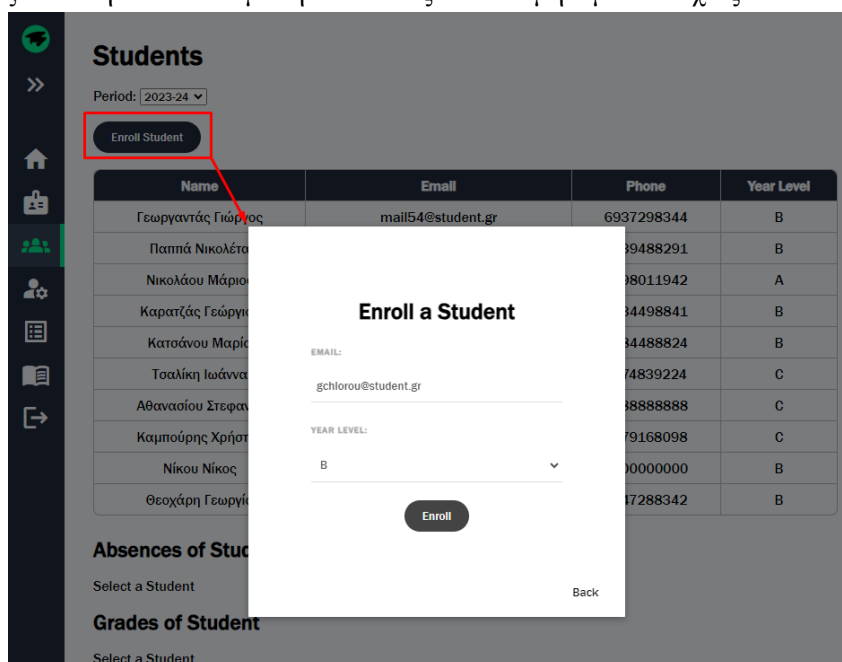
Students

Period: 2023-24

Enroll Student

| Name | Email | Phone | Year Level |
|---|---|---|---|
| Γεωργαντάς Γιώργος | mail54@student.gr | 6937298344 | B |
| Παππά Νικολέτ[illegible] | | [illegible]39488291 | B |
| Νικολάου Μάριο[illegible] | | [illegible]98011942 | A |
| Καρατζάς Γεώργι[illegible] | | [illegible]34498841 | B |
| Κατσάνου Μαρί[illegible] | | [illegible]34488824 | B |
| Τσαλίκη Ιωάννα | | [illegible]74839224 | C |
| Αθανασίου Στεφα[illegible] | | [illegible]38888888 | C |
| Καμπούρης Χρήστ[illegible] | | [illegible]79168098 | C |
| Νίκου Νίκος | | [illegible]00000000 | B |
| Θεοχάρη Γεωργί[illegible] | | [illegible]47288342 | B |

Absences of Stud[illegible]

Select a Student

Grades of Student

Select a Student

Enroll a Student

EMAIL:

gchlorou@student.gr

YEAR LEVEL:

B

Enroll

Back